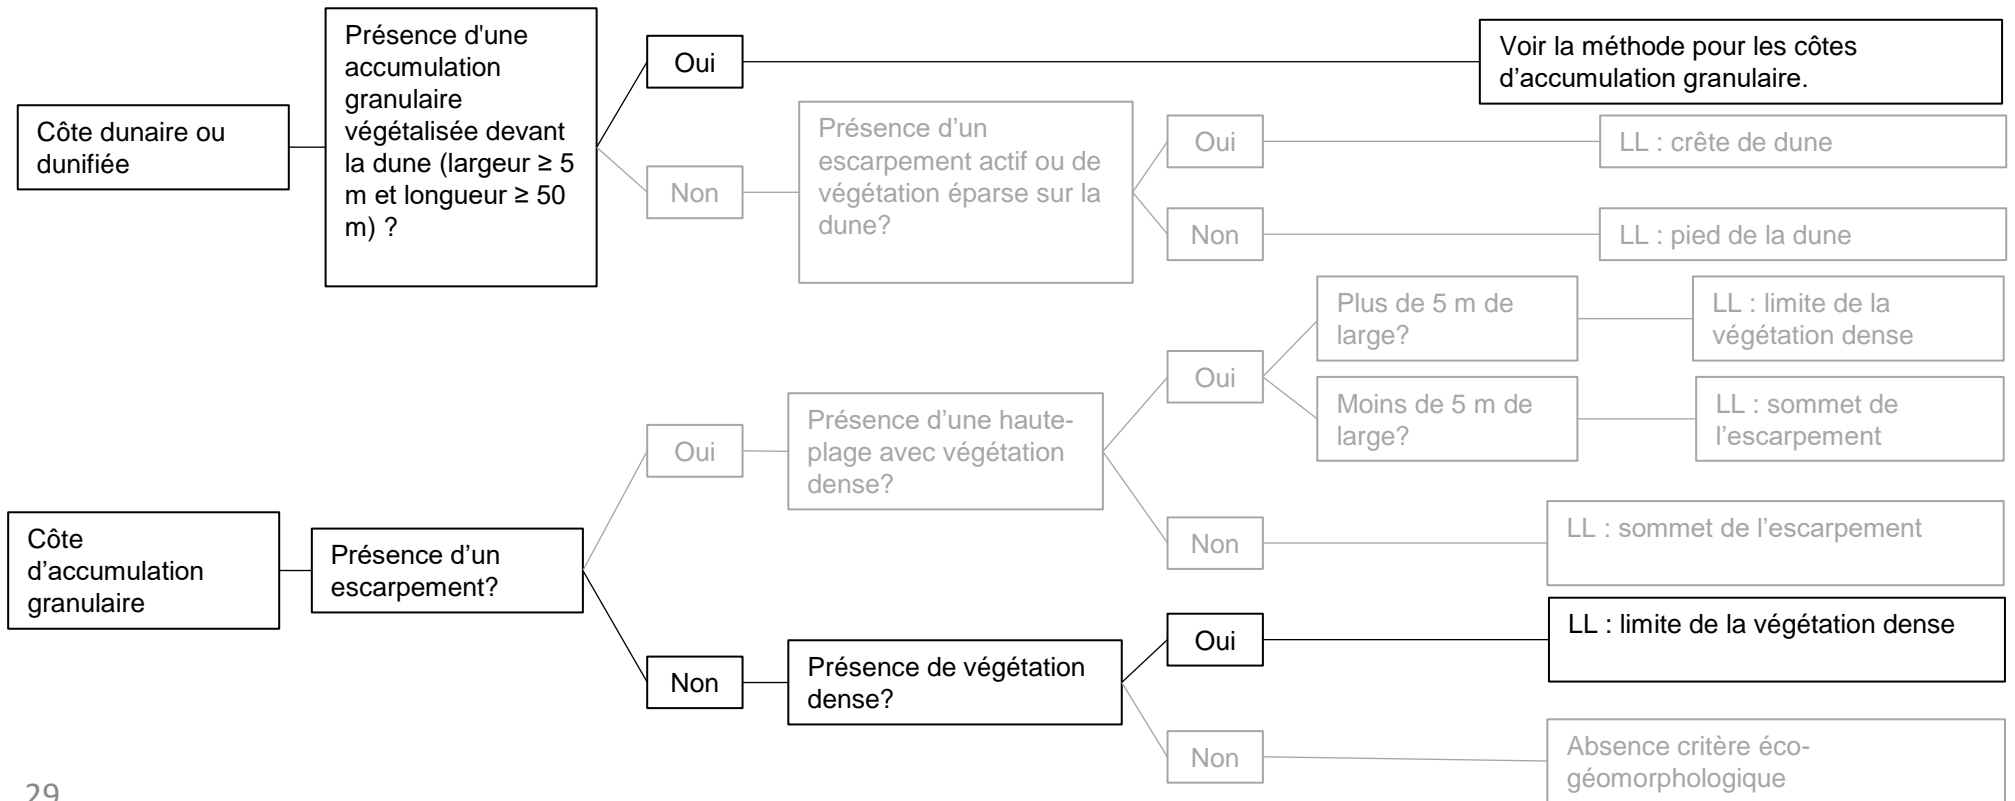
Côte dunaire ou dunifiée

Présence d'une accumulation granulaire végétalisée devant la dune (largeur ≥ 5 m et longueur ≥ 50 m) ?

Oui

Voir la méthode pour les côtes d'accumulation granulaire.

Non

Présence d'un escarpement actif ou de végétation éparse sur la dune?

Oui

LL : crête de dune

Non

LL : pied de la dune

Côte d'accumulation granulaire

Présence d'un escarpement?

Oui

Présence d'une haute-plage avec végétation dense?

Oui

Plus de 5 m de large?

LL : limite de la végétation dense

Moins de 5 m de large?

LL : sommet de l'escarpement

Non

LL : sommet de l'escarpement

Non

Présence de végétation dense?

Oui

LL : limite de la végétation dense

Non

Absence critère éco-géomorphologique

29